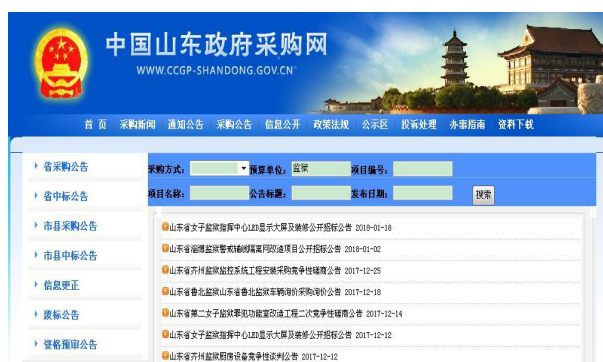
中国山东政府采购网
WWW.CCGP-SHANDONG.GOV.CN

首页 采购新闻 通知公告 采购公告 信息公开 政策法规 公示区 投诉处理 办事指南 资料下载

省采购公告
省中标公告
市县采购公告
市县中标公告
信息更正
废标公告
资格预审公告

采购方式： 预算单位： 监狱 项目编号：
项目名称： 公告标题： 发布日期： 搜索

山东省女子监狱指挥中心LED显示大屏及装修公开招标公告 2018-01-18
山东省淄博监狱警戒隔离网改造项目公开招标公告 2018-01-02
山东省齐州监狱监控系统工程安装采购竞争性磋商公告 2017-12-25
山东省鲁北监狱山东省鲁北监狱车辆询价采购询价公告 2017-12-18
山东省第二女子监狱罪犯功能室改造工程二次竞争性磋商公告 2017-12-14
山东省女子监狱指挥中心LED显示大屏及装修公开招标公告 2017-12-12
山东省齐州监狱厨房设备竞争性谈判公告 2017-12-12